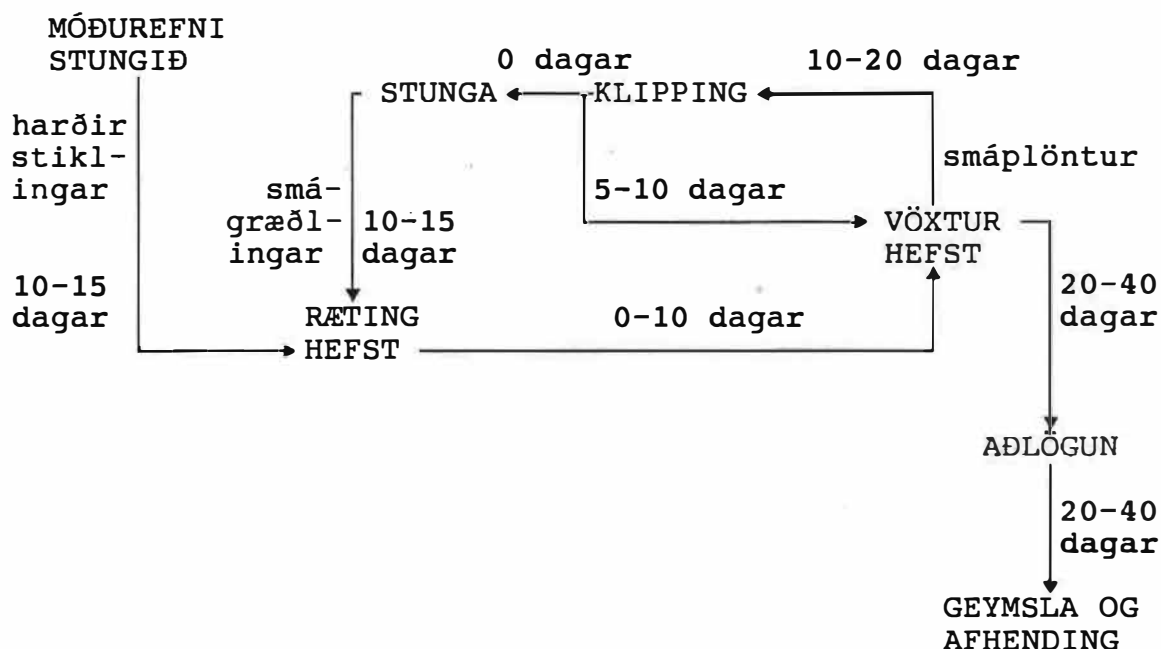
MÓÐUREFNI STUNGIÐ

0 dagar

10-20 dagar

STUNGA

KLIPPING

harðir stiklingar

smáplöntur

smágræðlingar

10-15 dagar

5-10 dagar

VÖXTUR HEFST

10-15 dagar

RÆTING HEFST

0-10 dagar

20-40 dagar

AÐLÖGUN

20-40 dagar

GEYMSLA OG AFHENDING